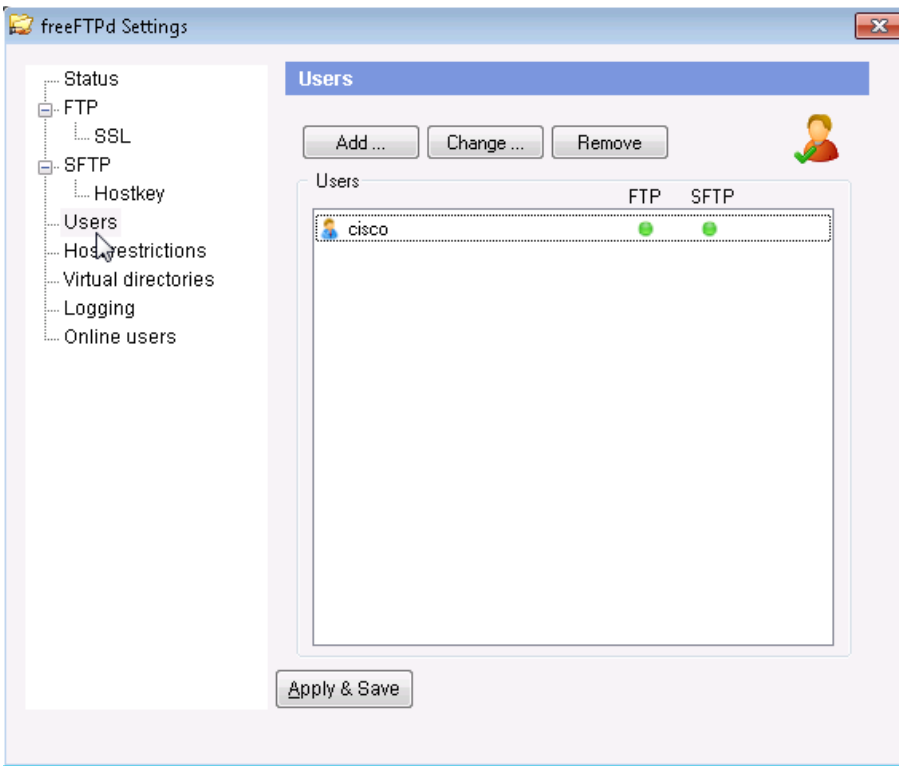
freeFTPd Settings

Status
FTP
SSL
SFTP
Hostkey
Users
Host restrictions
Virtual directories
Logging
Online users

Users

Add ...
Change ...
Remove

Users

| | FTP | SFTP |
|---|---|---|
| cisco | | |

Apply & Save